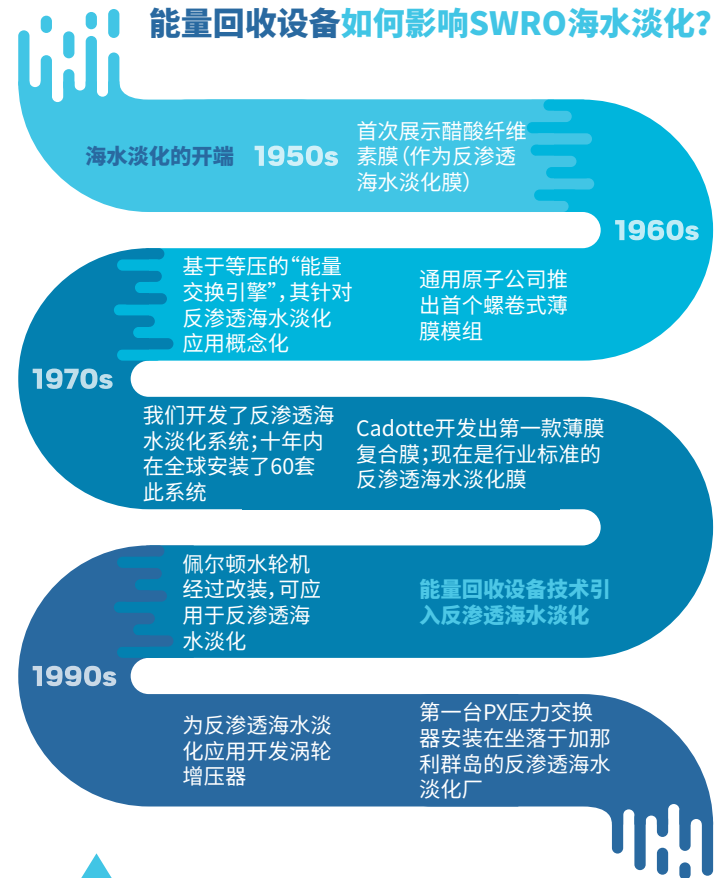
能量回收设备如何影响SWRO海水淡化?

海水淡化的开端

1950s

首次展示醋酸纤维素膜(作为反渗透海水淡化膜)

1960s

基于等压的“能量交换引擎”,其针对反渗透海水淡化应用概念化

通用原子公司推出首个螺卷式薄膜模组

1970s

我们开发了反渗透海水淡化系统;十年内在全球安装了60套此系统

Cadotte开发出第一款薄膜复合膜;现在是行业标准的反渗透海水淡化膜

佩尔顿水轮机经过改装,可应用于反渗透海水淡化

能量回收设备技术引入反渗透海水淡化

1990s

为反渗透海水淡化应用开发涡轮增压器

第一台PX压力交换器安装在坐落于加那利群岛的反渗透海水淡化厂